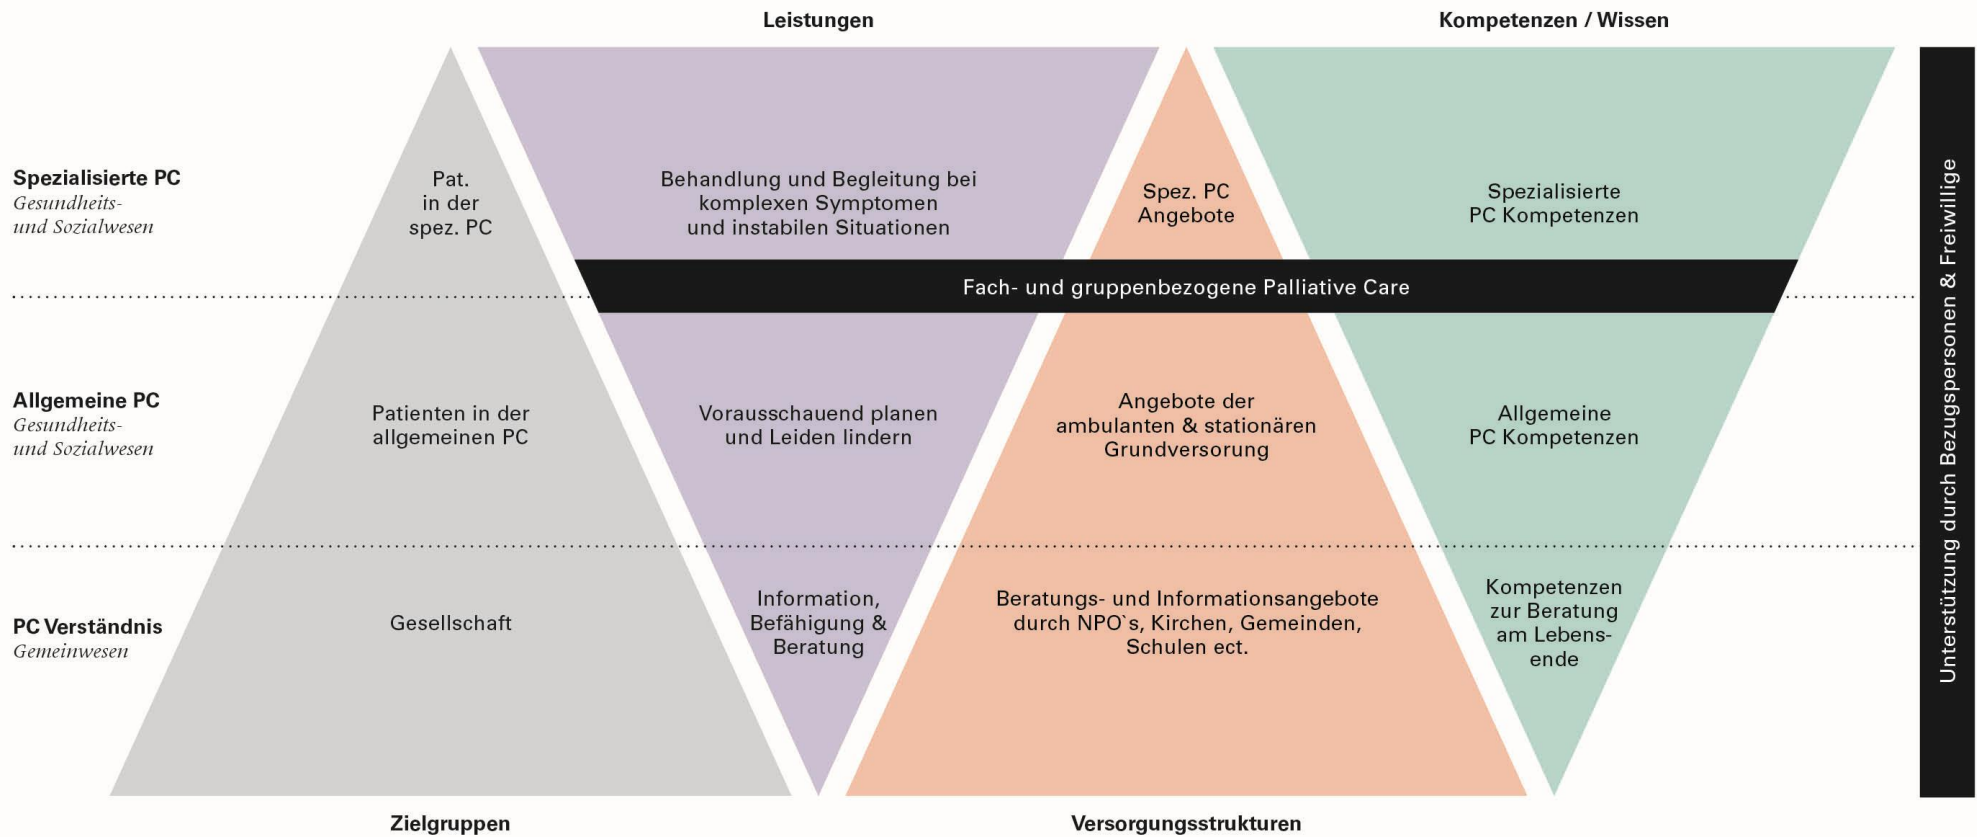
Leistungen

Kompetenzen / Wissen

Spezialisierte PC
Gesundheits- und Sozialwesen

Pat. in der spez. PC

Behandlung und Begleitung bei komplexen Symptomen und instabilen Situationen

Spez. PC Angebote

Spezialisierte PC Kompetenzen

Fach- und gruppenbezogene Palliative Care

Allgemeine PC
Gesundheits- und Sozialwesen

Patienten in der allgemeinen PC

Vorausschauend planen und Leiden lindern

Angebote der ambulanten & stationären Grundversorgung

Allgemeine PC Kompetenzen

PC Verständnis
Gemeinwesen

Gesellschaft

Information, Befähigung & Beratung

Beratungs- und Informationsangebote durch NPO`s, Kirchen, Gemeinden, Schulen ect.

Kompetenzen zur Beratung am Lebensende

Unterstützung durch Bezugspersonen & Freiwillige

Zielgruppen

Versorgungsstrukturen